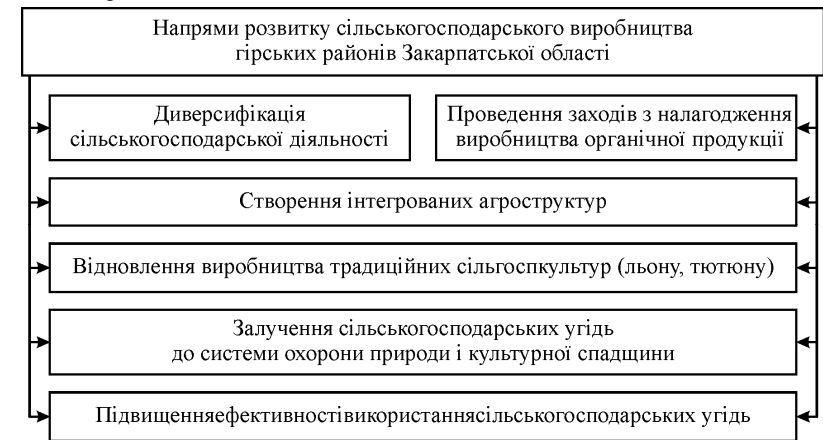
Напрями розвитку сільськогосподарського виробництва гірських районів Закарпатської області

Диверсифікація сільськогосподарської діяльності

Проведення заходів з налагодження виробництва органічної продукції

Створення інтегрованих агроструктур

Відновлення виробництва традиційних сільгоспкультур (льону, тютюну)

Залучення сільськогосподарських угідь до системи охорони природи і культурної спадщини

Підвищенняефективностівикористаннясільськогосподарських угідь